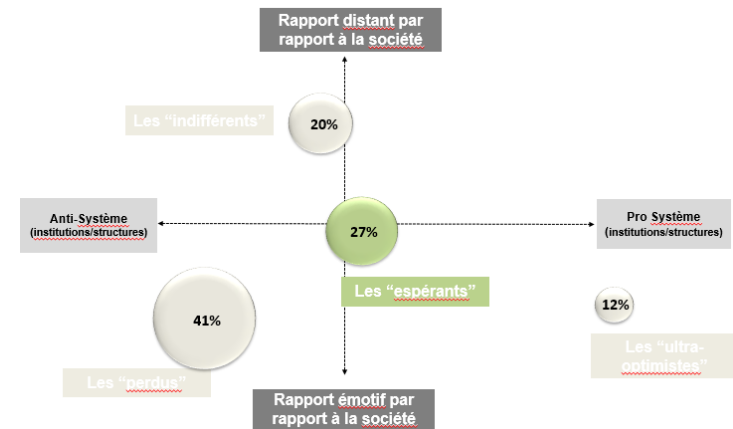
Rapport distant par rapport à la société

Les “indifférents”

20%

Anti-Système
(institutions/structures)

27%

Pro Système
(institutions/structures)

Les “espérants”

41%

12%

Les “ultra-optimistes”

Les “perdus”

Rapport émotif par rapport à la société